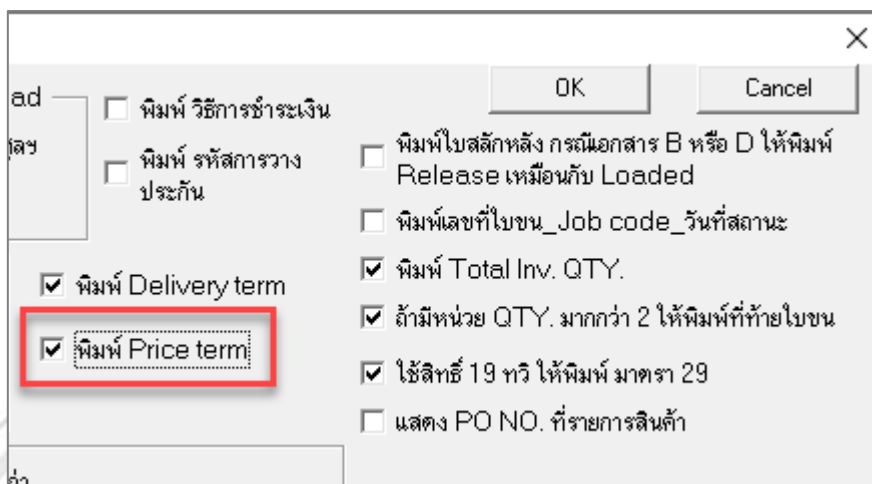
×

ad

ลข

พิมพ์ วิธีการชำระเงิน

พิมพ์ รหัสการวาง ประกัน

OK

Cancel

พิมพ์ใบสลักหลัง กรณีเอกสาร B หรือ D ให้พิมพ์ Release เหมือนกับ Loaded

พิมพ์เลขที่ใบขน_Job code_วันที่สถานะ

พิมพ์ Delivery term

พิมพ์ Total Inv. QTY.

ถ้ามีหน่วย QTY. มากกว่า 2 ให้พิมพ์ที่ท้ายใบขน

พิมพ์ Price term

ใช้สิทธิ์ 19 ทวิ ให้พิมพ์ มาตรา 29

แสดง PO NO. ที่รายการสินค้า

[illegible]